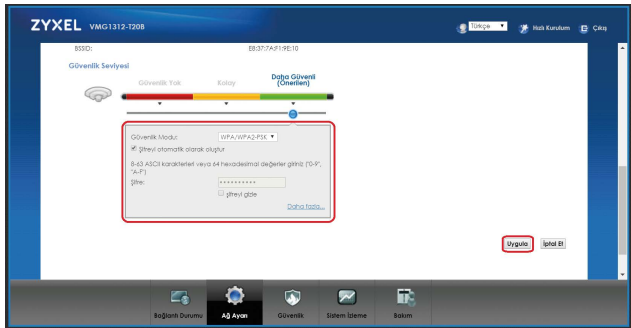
ZYXEL VMG1312-T20B

Türkçe

Hızlı Kurulum

Çıkış

BSSID: E8:37:7A:F1:9E:10

Güvenlik Seviyesi

Güvenlik Yok

Kolay

Daha Güvenli (Önerilen)

Güvenlik Modu: WPA/WPA2-PSK

Şifreyi otomatik olarak oluştur

8-63 ASCII karakterleri veya 64 hexadesimal değerler giriniz ("0-9", "A-F")

Şifre: **********

şifreyi gizle

Daha fazla...

Uygula

İptal Et

Bağlantı Durumu

Ağ Ayarı

Güvenlik

Sistem İzleme

Bakım